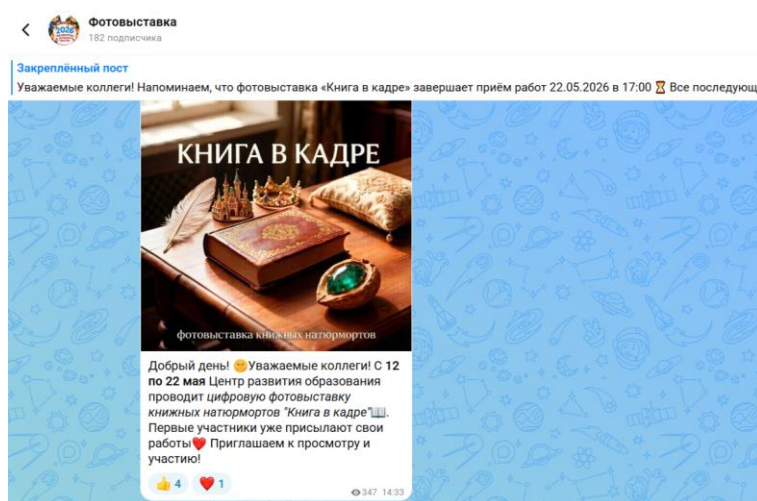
Фотовыставка
182 подписчика

Закреплённый пост
Уважаемые коллеги! Напоминаем, что фотовыставка «Книга в кадре» завершает приём работ 22.05.2026 в 17:00 ⏳ Все последующ

КНИГА В КАДРЕ
фотовыставка книжных натюрмортов

Добрый день! 🙂Уважаемые коллеги! С 12 по 22 мая Центр развития образования проводит цифровую фотовыставку книжных натюрмортов "Книга в кадре"📖. Первые участники уже присылают свои работы❤️ Приглашаем к просмотру и участию!

👍 4 ❤️ 1
347 14:33